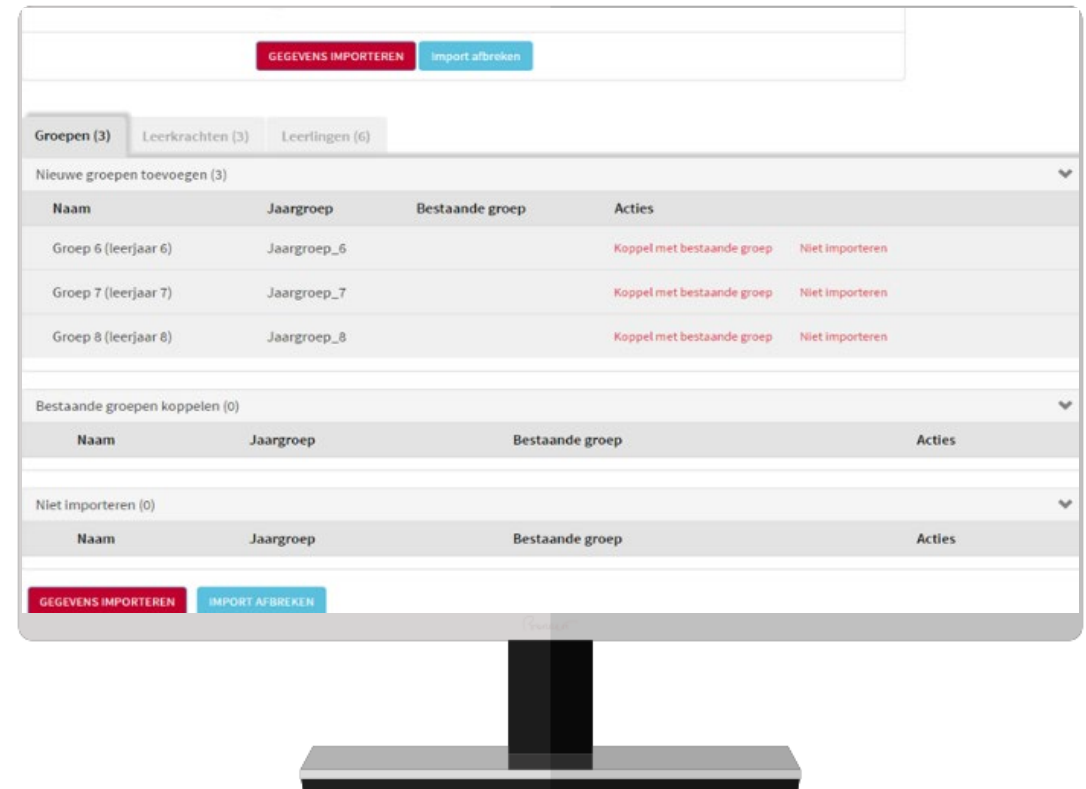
GEGEVENS IMPORTEREN Import afbreken

Groepen (3) Leerkrachten (3) Leerlingen (6)

Nieuwe groepen toevoegen (3)

| Naam | Jaargroep | Bestaande groep | Acties |
|---|---|---|---|
| Groep 6 (leerjaar 6) | Jaargroep_6 | | Koppel met bestaande groep Niet importeren |
| Groep 7 (leerjaar 7) | Jaargroep_7 | | Koppel met bestaande groep Niet importeren |
| Groep 8 (leerjaar 8) | Jaargroep_8 | | Koppel met bestaande groep Niet importeren |

Bestaande groepen koppelen (0)

| Naam | Jaargroep | Bestaande groep | Acties |
|---|---|---|---|

Niet importeren (0)

| Naam | Jaargroep | Bestaande groep | Acties |
|---|---|---|---|

GEGEVENS IMPORTEREN IMPORT AFBREKEN